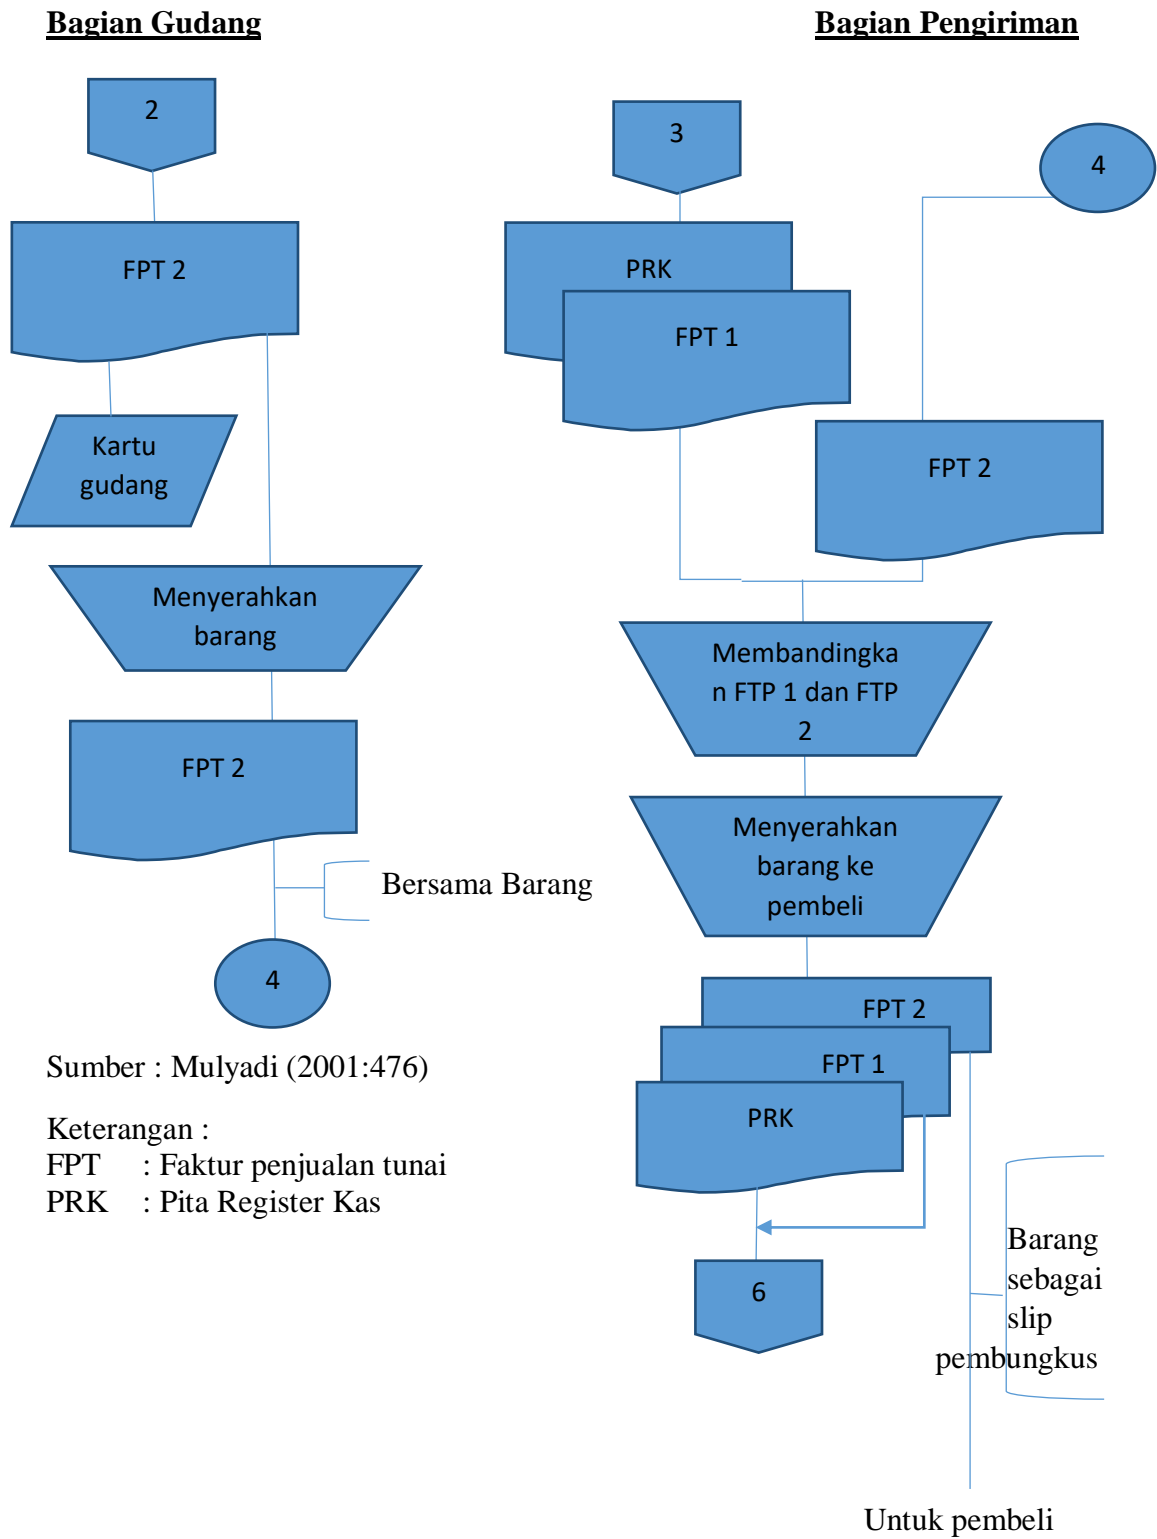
Bagian Gudang

Bagian Pengiriman

2

FPT 2

Kartu gudang

Menyerahkan barang

FPT 2

Bersama Barang

4

Sumber : Mulyadi (2001:476)

Keterangan :
FPT : Faktur penjualan tunai
PRK : Pita Register Kas

3

4

PRK

FPT 1

FPT 2

Membandingkan FTP 1 dan FTP 2

Menyerahkan barang ke pembeli

FPT 2

FPT 1

PRK

6

Barang sebagai slip pembungkus

Untuk pembeli